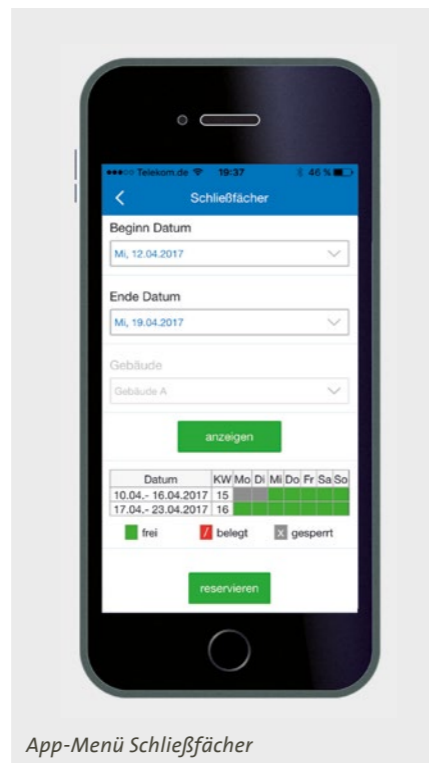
●●●○○ Telekom.de 19:37 46 %

<

Schließfächer

Beginn Datum

Mi, 12.04.2017

Ende Datum

Mi, 19.04.2017

Gebäude

Gebäude A

anzeigen

| Datum | KW | Mo | Di | Mi | Do | Fr | Sa | So |
|---|---|---|---|---|---|---|---|---|
| 10.04.- 16.04.2017 | 15 | | | | | | | |
| 17.04.- 23.04.2017 | 16 | | | | | | | |

frei / belegt x gesperrt

reservieren

App-Menü Schließfächer